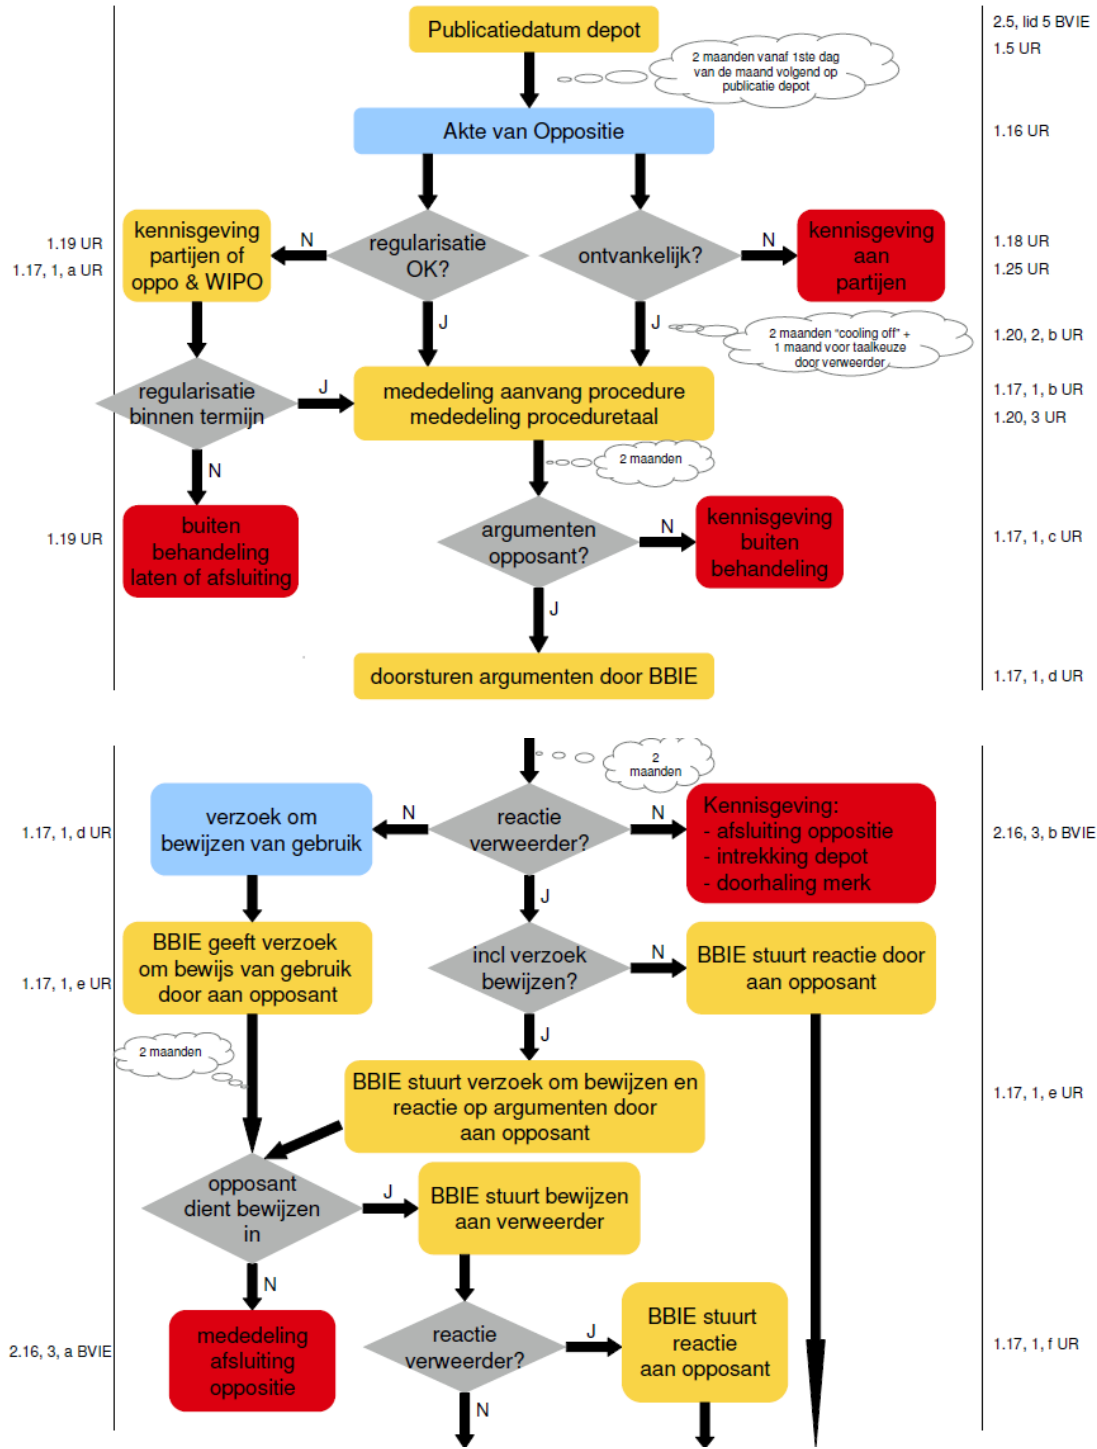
Publicatiedatum depot

2 maanden vanaf 1ste dag van de maand volgend op publicatie depot

2.5, lid 5 BVIE
1.5 UR

Akte van Oppositie

1.16 UR

1.19 UR
1.17, 1, a UR

kennisgeving partijen of oppo & WIPO

N

regularisatie OK?

ontvankelijk?

N

kennisgeving aan partijen

1.18 UR
1.25 UR

J

J

2 maanden "cooling off" + 1 maand voor taalkeuze door verweerder

1.20, 2, b UR

regularisatie binnen termijn

J

mededeling aanvang procedure
mededeling proceduretaal

1.17, 1, b UR
1.20, 3 UR

N

2 maanden

1.19 UR

buiten behandeling laten of afsluiting

argumenten opposant?

N

kennisgeving buiten behandeling

1.17, 1, c UR

J

doorsturen argumenten door BBIE

1.17, 1, d UR

2 maanden

1.17, 1, d UR

verzoek om bewijzen van gebruik

N

reactie verweerder?

N

Kennisgeving:
- afsluiting oppositie
- intrekking depot
- doorhaling merk

2.16, 3, b BVIE

J

1.17, 1, e UR

BBIE geeft verzoek om bewijs van gebruik door aan opposant

incl verzoek bewijzen?

N

BBIE stuurt reactie door aan opposant

J

2 maanden

BBIE stuurt verzoek om bewijzen en reactie op argumenten door aan opposant

1.17, 1, e UR

opposant dient bewijzen in

J

BBIE stuurt bewijzen aan verweerder

N

2.16, 3, a BVIE

mededeling afsluiting oppositie

reactie verweerder?

J

BBIE stuurt reactie aan opposant

1.17, 1, f UR

N